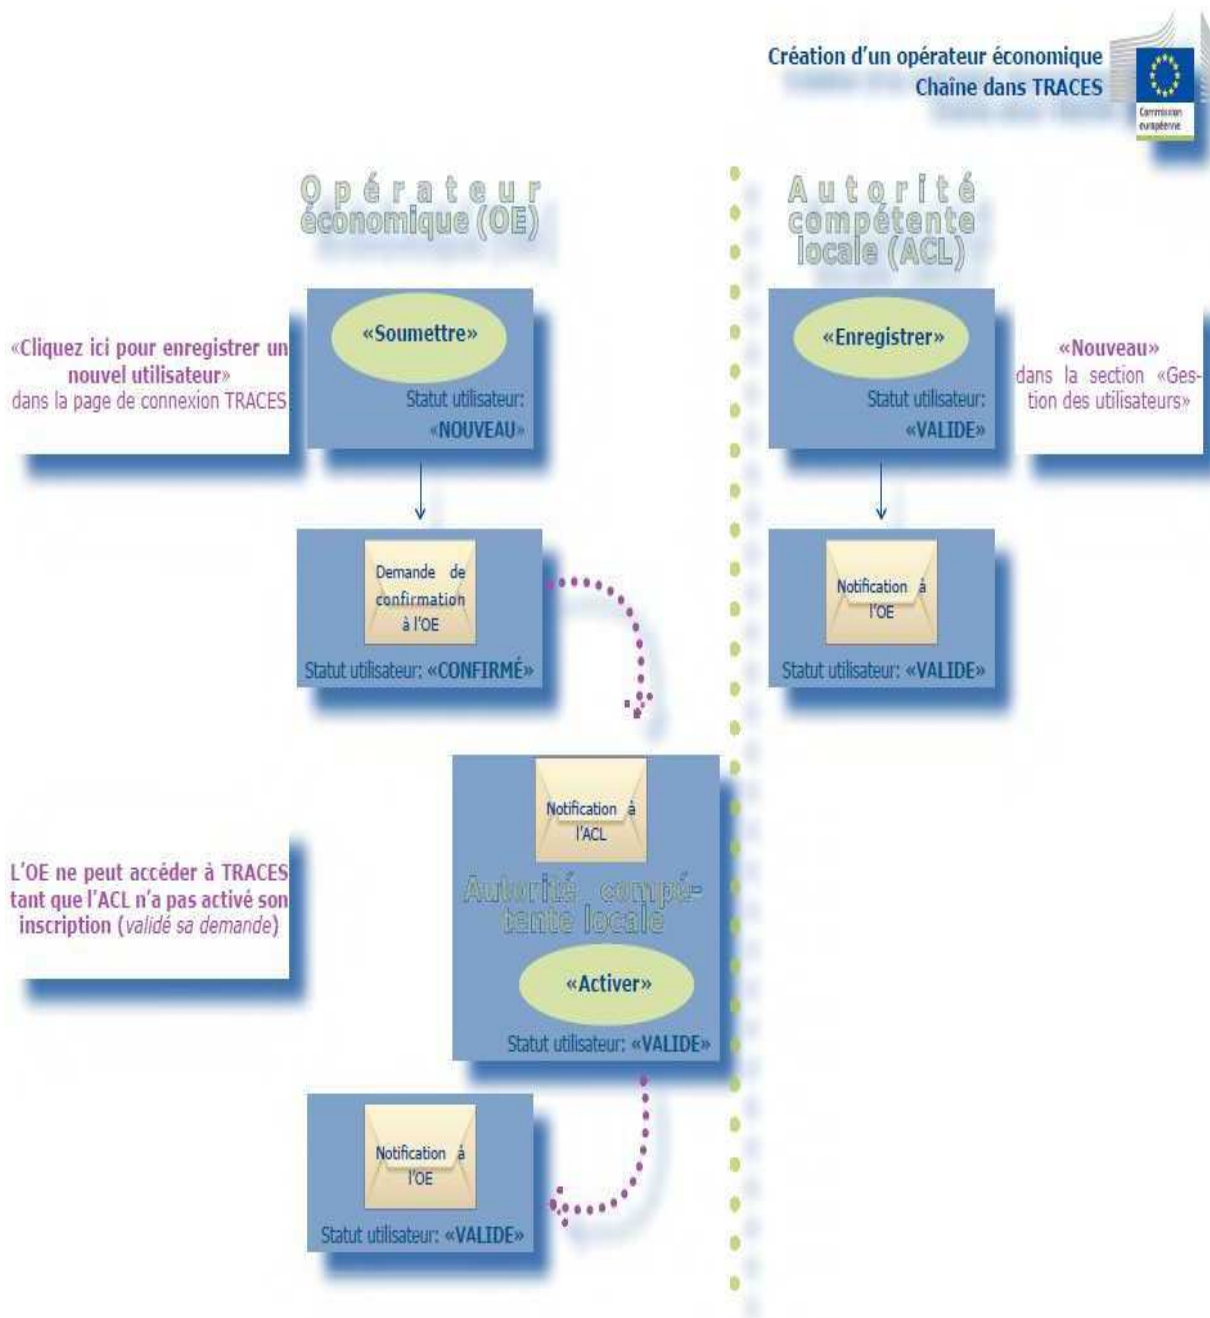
Création d'un opérateur économique
Chaîne dans TRACES

Commission européenne

Opérateur économique (OE)

Autorité compétente locale (ACL)

«Cliquez ici pour enregistrer un nouvel utilisateur» dans la page de connexion TRACES

«Soumettre»

Statut utilisateur: «NOUVEAU»

«Enregistrer»

Statut utilisateur: «VALIDE»

«Nouveau» dans la section «Gestion des utilisateurs»

Demande de confirmation à l'OE

Statut utilisateur: «CONFIRMÉ»

Notification à l'OE

Statut utilisateur: «VALIDE»

Notification à l'ACL

L'OE ne peut accéder à TRACES tant que l'ACL n'a pas activé son inscription (validé sa demande)

Autorité compétente locale

«Activer»

Statut utilisateur: «VALIDE»

Notification à l'OE

Statut utilisateur: «VALIDE»